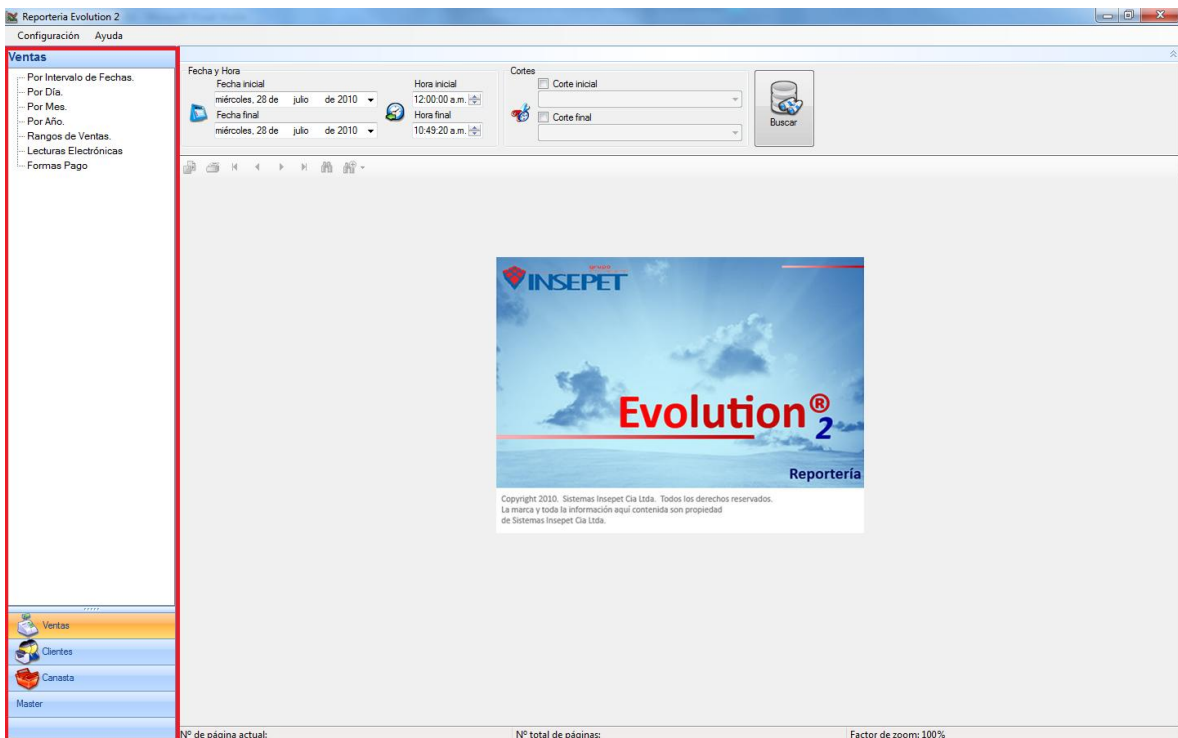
Reporteria Evolution 2

Configuración Ayuda

Ventas

Por Intervalo de Fechas.
Por Día.
Por Mes.
Por Año.
Rangos de Ventas.
Lecturas Electrónicas
Formas Pago

Fecha y Hora
Fecha inicial
miércoles, 28 de julio de 2010
Fecha final
miércoles, 28 de julio de 2010
Hora inicial
12:00:00 a.m.
Hora final
10:49:20 a.m.

Cortes
Corte inicial
Corte final

Buscar

grupo
INSEPET

Evolution® 2

Reportería

Copyright 2010. Sistemas Insepet Cia Ltda. Todos los derechos reservados.
La marca y toda la información aquí contenida son propiedad
de Sistemas Insepet Cia Ltda.

Ventas
Clientes
Canasta
Master

Nº de página actual:
Nº total de páginas:
Factor de zoom: 100%